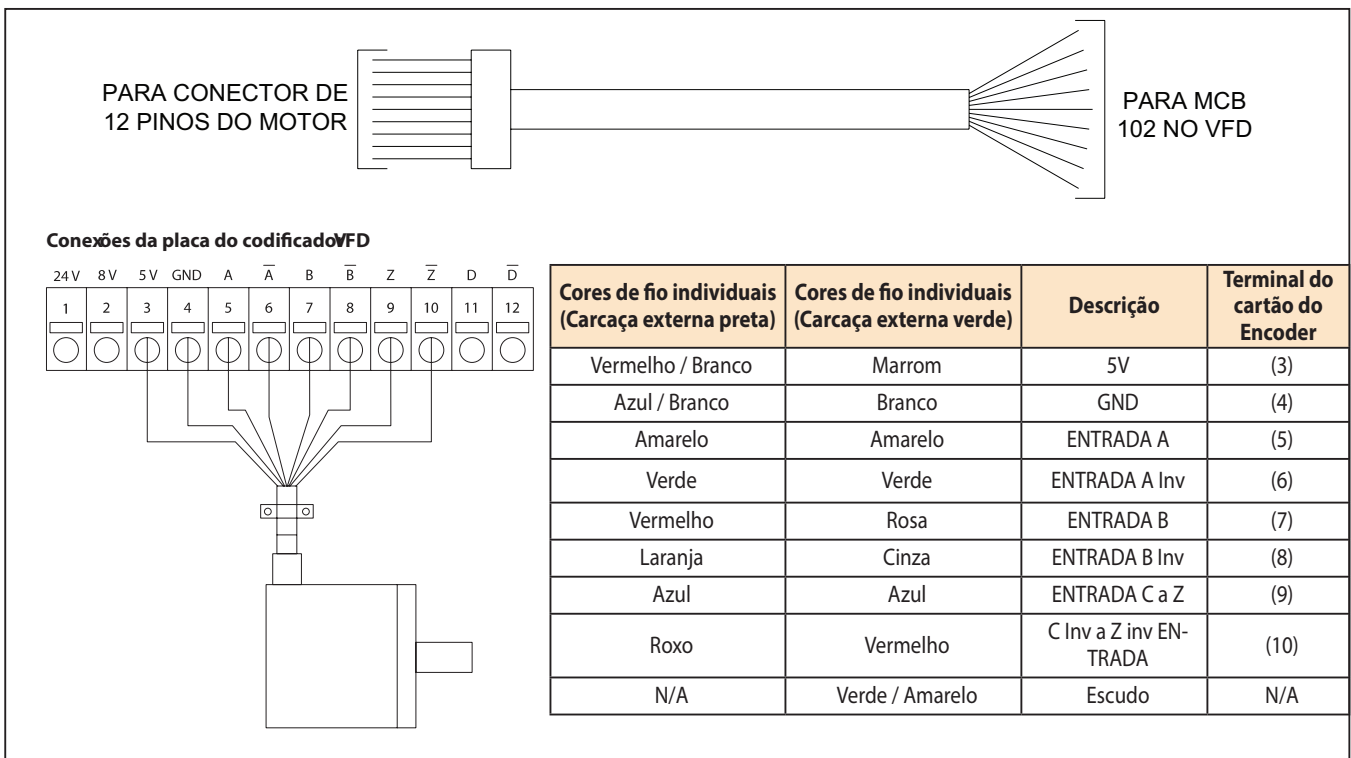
PARA CONECTOR DE 12 PINOS DO MOTOR

PARA MCB 102 NO VFD

Conexões da placa do codificadoVFD

| 24 V | 8 V | 5 V | GND | A | $\overline{A}$ | B | $\overline{B}$ | Z | $\overline{Z}$ | D | $\overline{D}$ |
|---|---|---|---|---|---|---|---|---|---|---|---|
| 1 | 2 | 3 | 4 | 5 | 6 | 7 | 8 | 9 | 10 | 11 | 12 |

| Cores de fio individuais (Carcaça externa preta) | Cores de fio individuais (Carcaça externa verde) | Descrição | Terminal do cartão do Encoder |
|---|---|---|---|
| Vermelho / Branco | Marrom | 5V | (3) |
| Azul / Branco | Branco | GND | (4) |
| Amarelo | Amarelo | ENTRADA A | (5) |
| Verde | Verde | ENTRADA A Inv | (6) |
| Vermelho | Rosa | ENTRADA B | (7) |
| Laranja | Cinza | ENTRADA B Inv | (8) |
| Azul | Azul | ENTRADA C a Z | (9) |
| Roxo | Vermelho | C Inv a Z inv ENTRADA | (10) |
| N/A | Verde / Amarelo | Escudo | N/A |